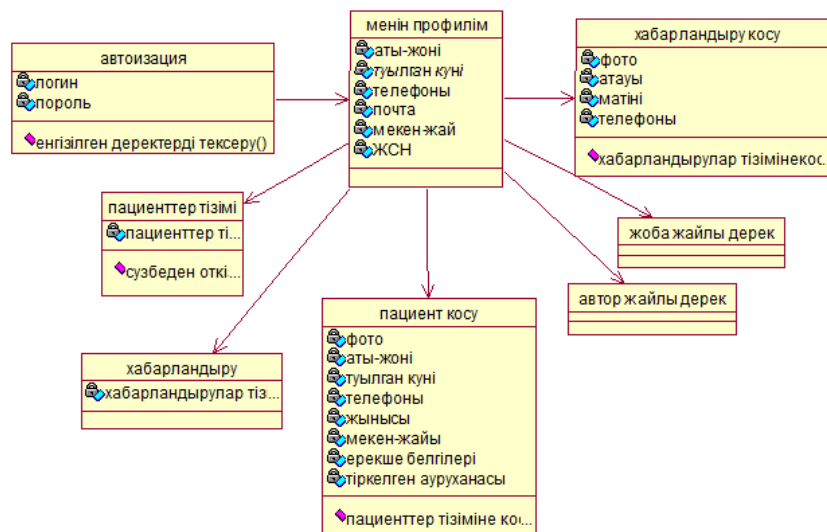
автоизация
логин
пороль
енгізілген деректерді тексеру()

менін профилім
аты-жоні
туылган куні
телефоны
почта
мекен-жай
ЖСН

хабарландыру косу
фото
атауы
матіні
телефоны
хабарландырулар тізімінекос...

пациенттер тізімі
пациенттер ті...
сузбеден откі...

жоба жайлы дерек

автор жайлы дерек

хабарландыру
хабарландырулар тіз...

пациент косу
фото
аты-жоні
туылган куні
телефоны
жынысы
мекен-жайы
ерекше белгілері
тіркелген ауруханасы
пациенттер тізіміне ко...